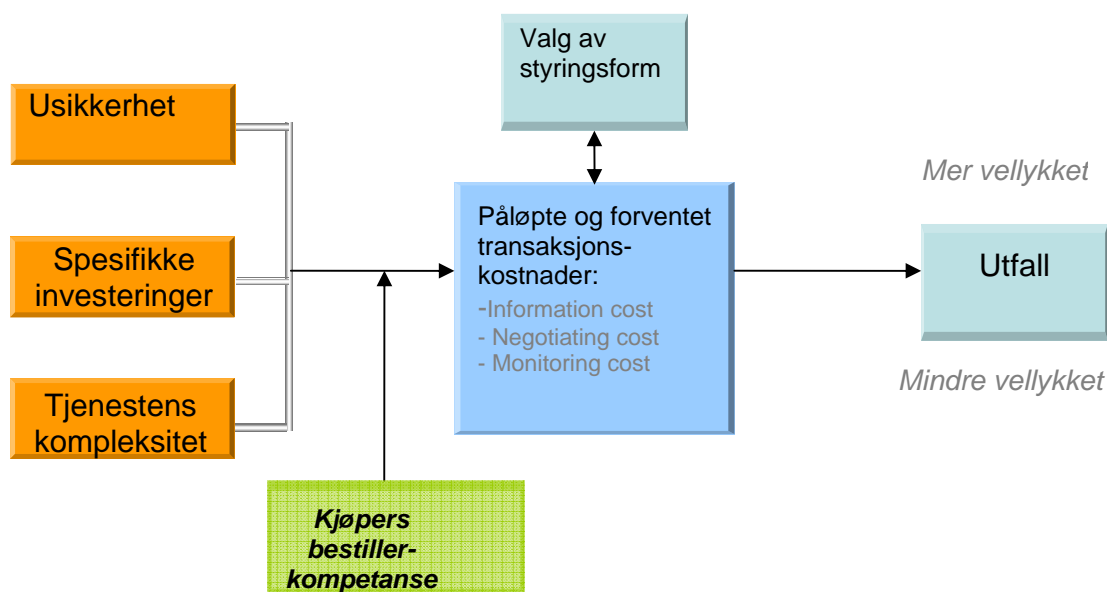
Valg av styringsform

Usikkerhet

Spesifikke investeringer

Tjenestens kompleksitet

Påløpte og forventet transaksjons-kostnader:
-Information cost
- Negotiating cost
- Monitoring cost

Mer vellykket

Utfall

Mindre vellykket

Kjøpers bestiller-kompetanse